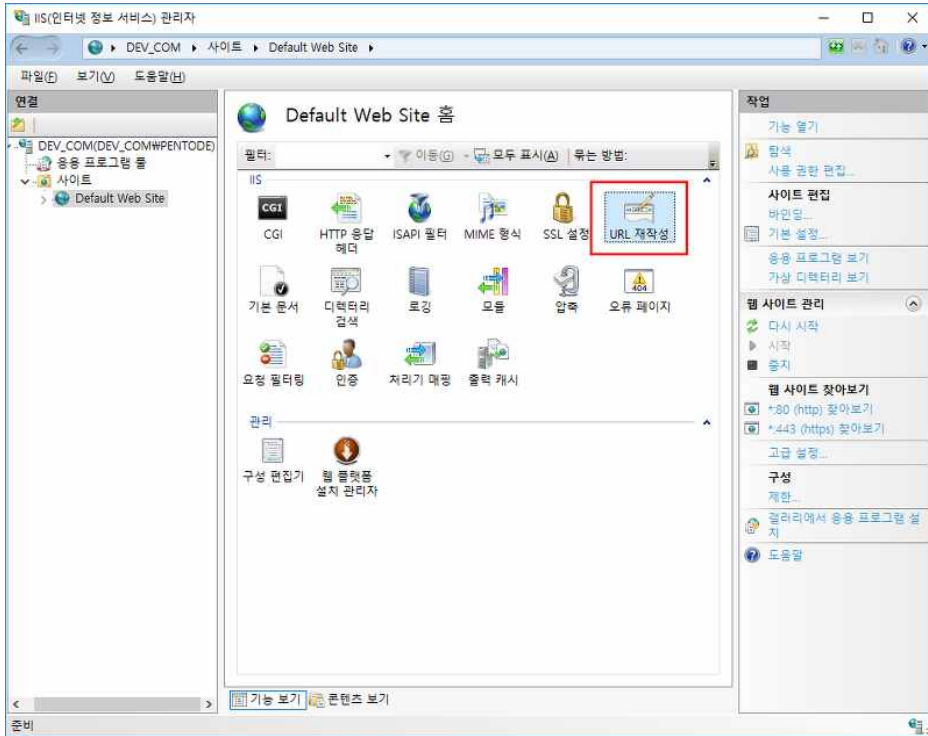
IIS(인터넷 정보 서비스) 관리자

DEV_COM ▸ 사이트 ▸ Default Web Site ▸

파일(F) 보기(V) 도움말(H)

연결

DEV_COM(DEV_COM₩PENTODE)
응용 프로그램 풀
사이트
Default Web Site

Default Web Site 홈

필터: 이동(G) 모두 표시(A) 묶는 방법:

IIS

CGI
CGI
HTTP 응답 헤더
ISAPI 필터
MIME 형식
SSL 설정
URL 재작성
기본 문서
디렉터리 검색
로깅
모듈
압축
404
오류 페이지
요청 필터링
인증
처리기 매핑
출력 캐시

관리

구성 편집기
웹 플랫폼 설치 관리자

기능 보기 콘텐츠 보기

작업
기능 열기
탐색
사용 권한 편집...
사이트 편집
바인딩...
기본 설정...
응용 프로그램 보기
가상 디렉터리 보기
웹 사이트 관리
다시 시작
시작
중지
웹 사이트 찾아보기
*:80 (http) 찾아보기
*:443 (https) 찾아보기
고급 설정...
구성
제한...
갤러리에서 응용 프로그램 설치
도움말

준비